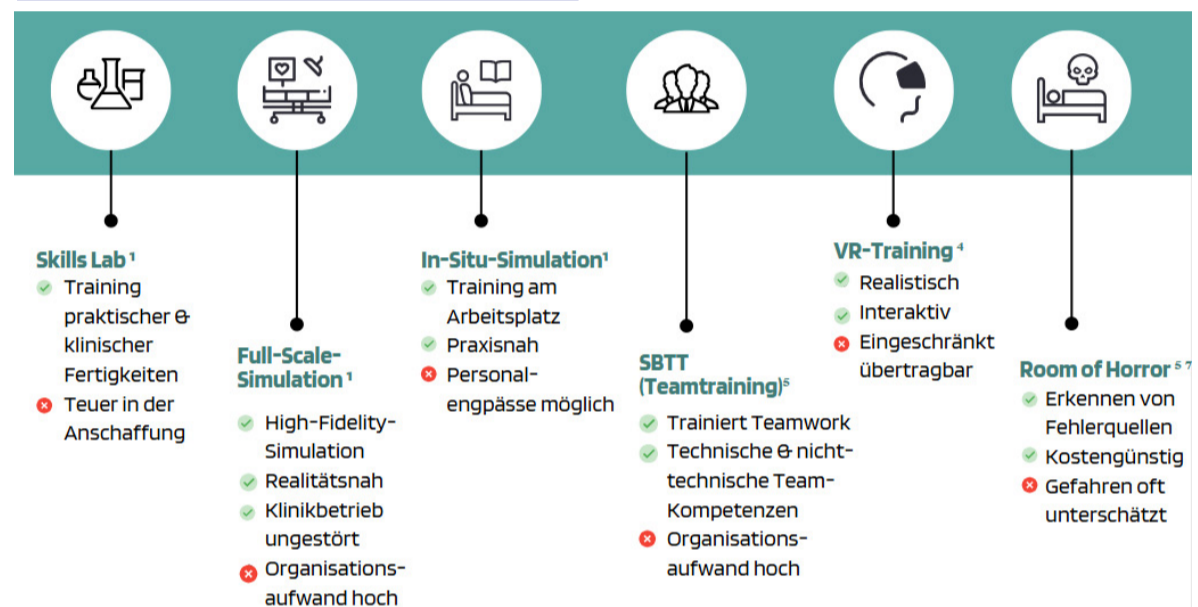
Skills Lab $^1$
Training praktischer & klinischer Fertigkeiten
Teuer in der Anschaffung

Full-Scale-Simulation $^1$
High-Fidelity-Simulation
Realitätsnah
Klinikbetrieb ungestört
Organisationsaufwand hoch

In-Situ-Simulation$^1$
Training am Arbeitsplatz
Praxisnah
Personalengpässe möglich

SBTT (Teamtraining)$^5$
Trainiert Teamwork
Technische & nicht-technische Team-Kompetenzen
Organisationsaufwand hoch

VR-Training $^4$
Realistisch
Interaktiv
Eingeschränkt übertragbar

Room of Horror $^{5\ 7}$
Erkennen von Fehlerquellen
Kostengünstig
Gefahren oft unterschätzt